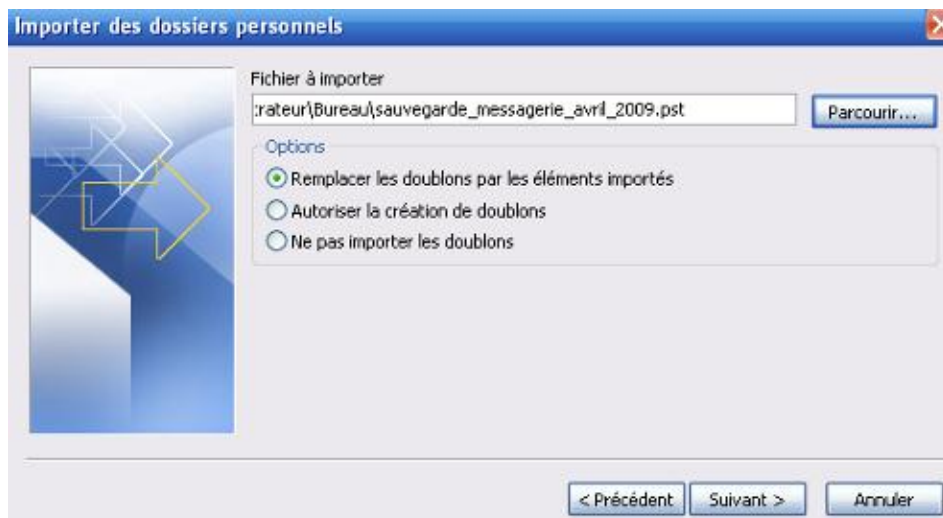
Importer des dossiers personnels

Fichier à importer

:rateur\Bureau\sauvegarde_messagerie_avril_2009.pst

Parcourir...

Options

Remplacer les doublons par les éléments importés

Autoriser la création de doublons

Ne pas importer les doublons

< Précédent

Suivant >

Annuler